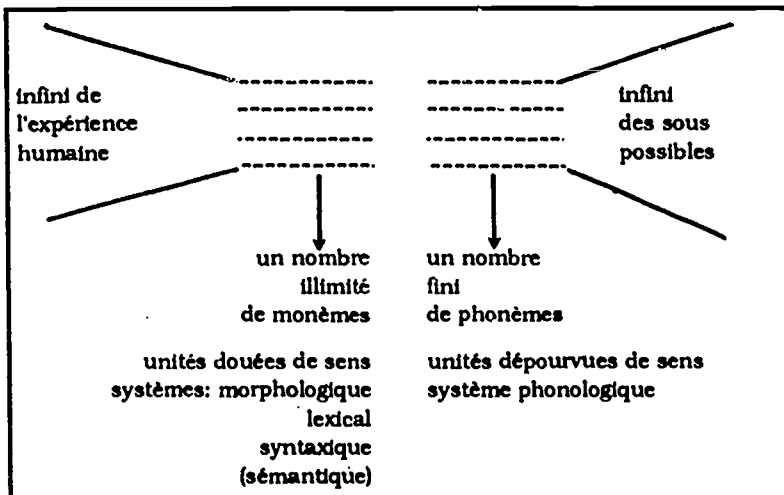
infini de l'expérience humaine

infini des sous possibles

un nombre illimité de monèmes

un nombre fini de phonèmes

unités douées de sens
systèmes: morphologique
lexical
syntaxique
(sémantique)

unités dépourvues de sens
système phonologique